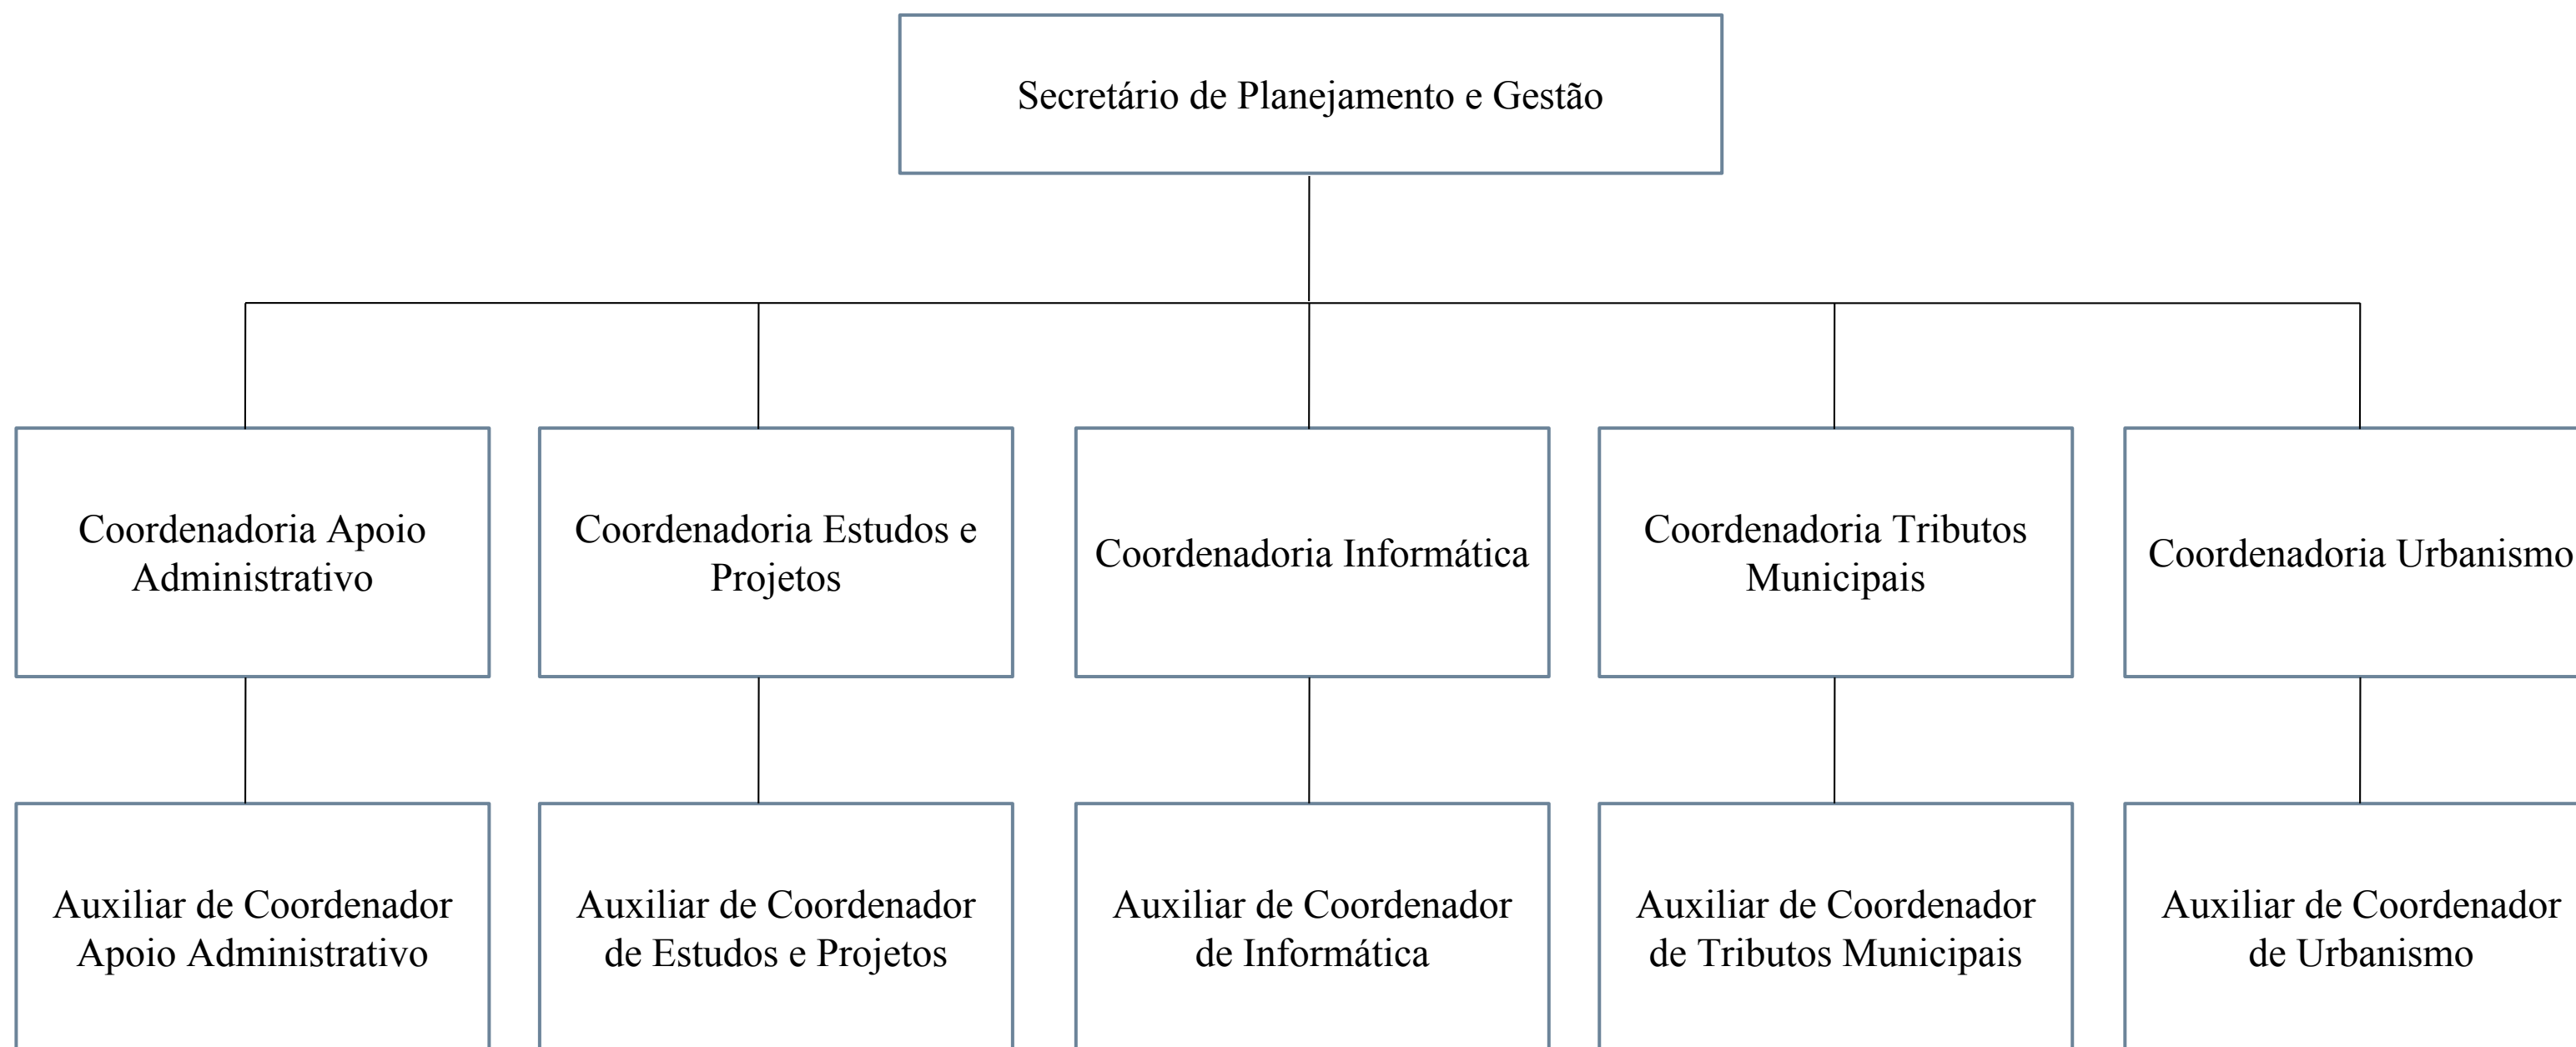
Secretário de Planejamento e Gestão

Coordenadoria Apoio Administrativo

Coordenadoria Estudos e Projetos

Coordenadoria Informática

Coordenadoria Tributos Municipais

Coordenadoria Urbanismo

Auxiliar de Coordenador Apoio Administrativo

Auxiliar de Coordenador de Estudos e Projetos

Auxiliar de Coordenador de Informática

Auxiliar de Coordenador de Tributos Municipais

Auxiliar de Coordenador de Urbanismo